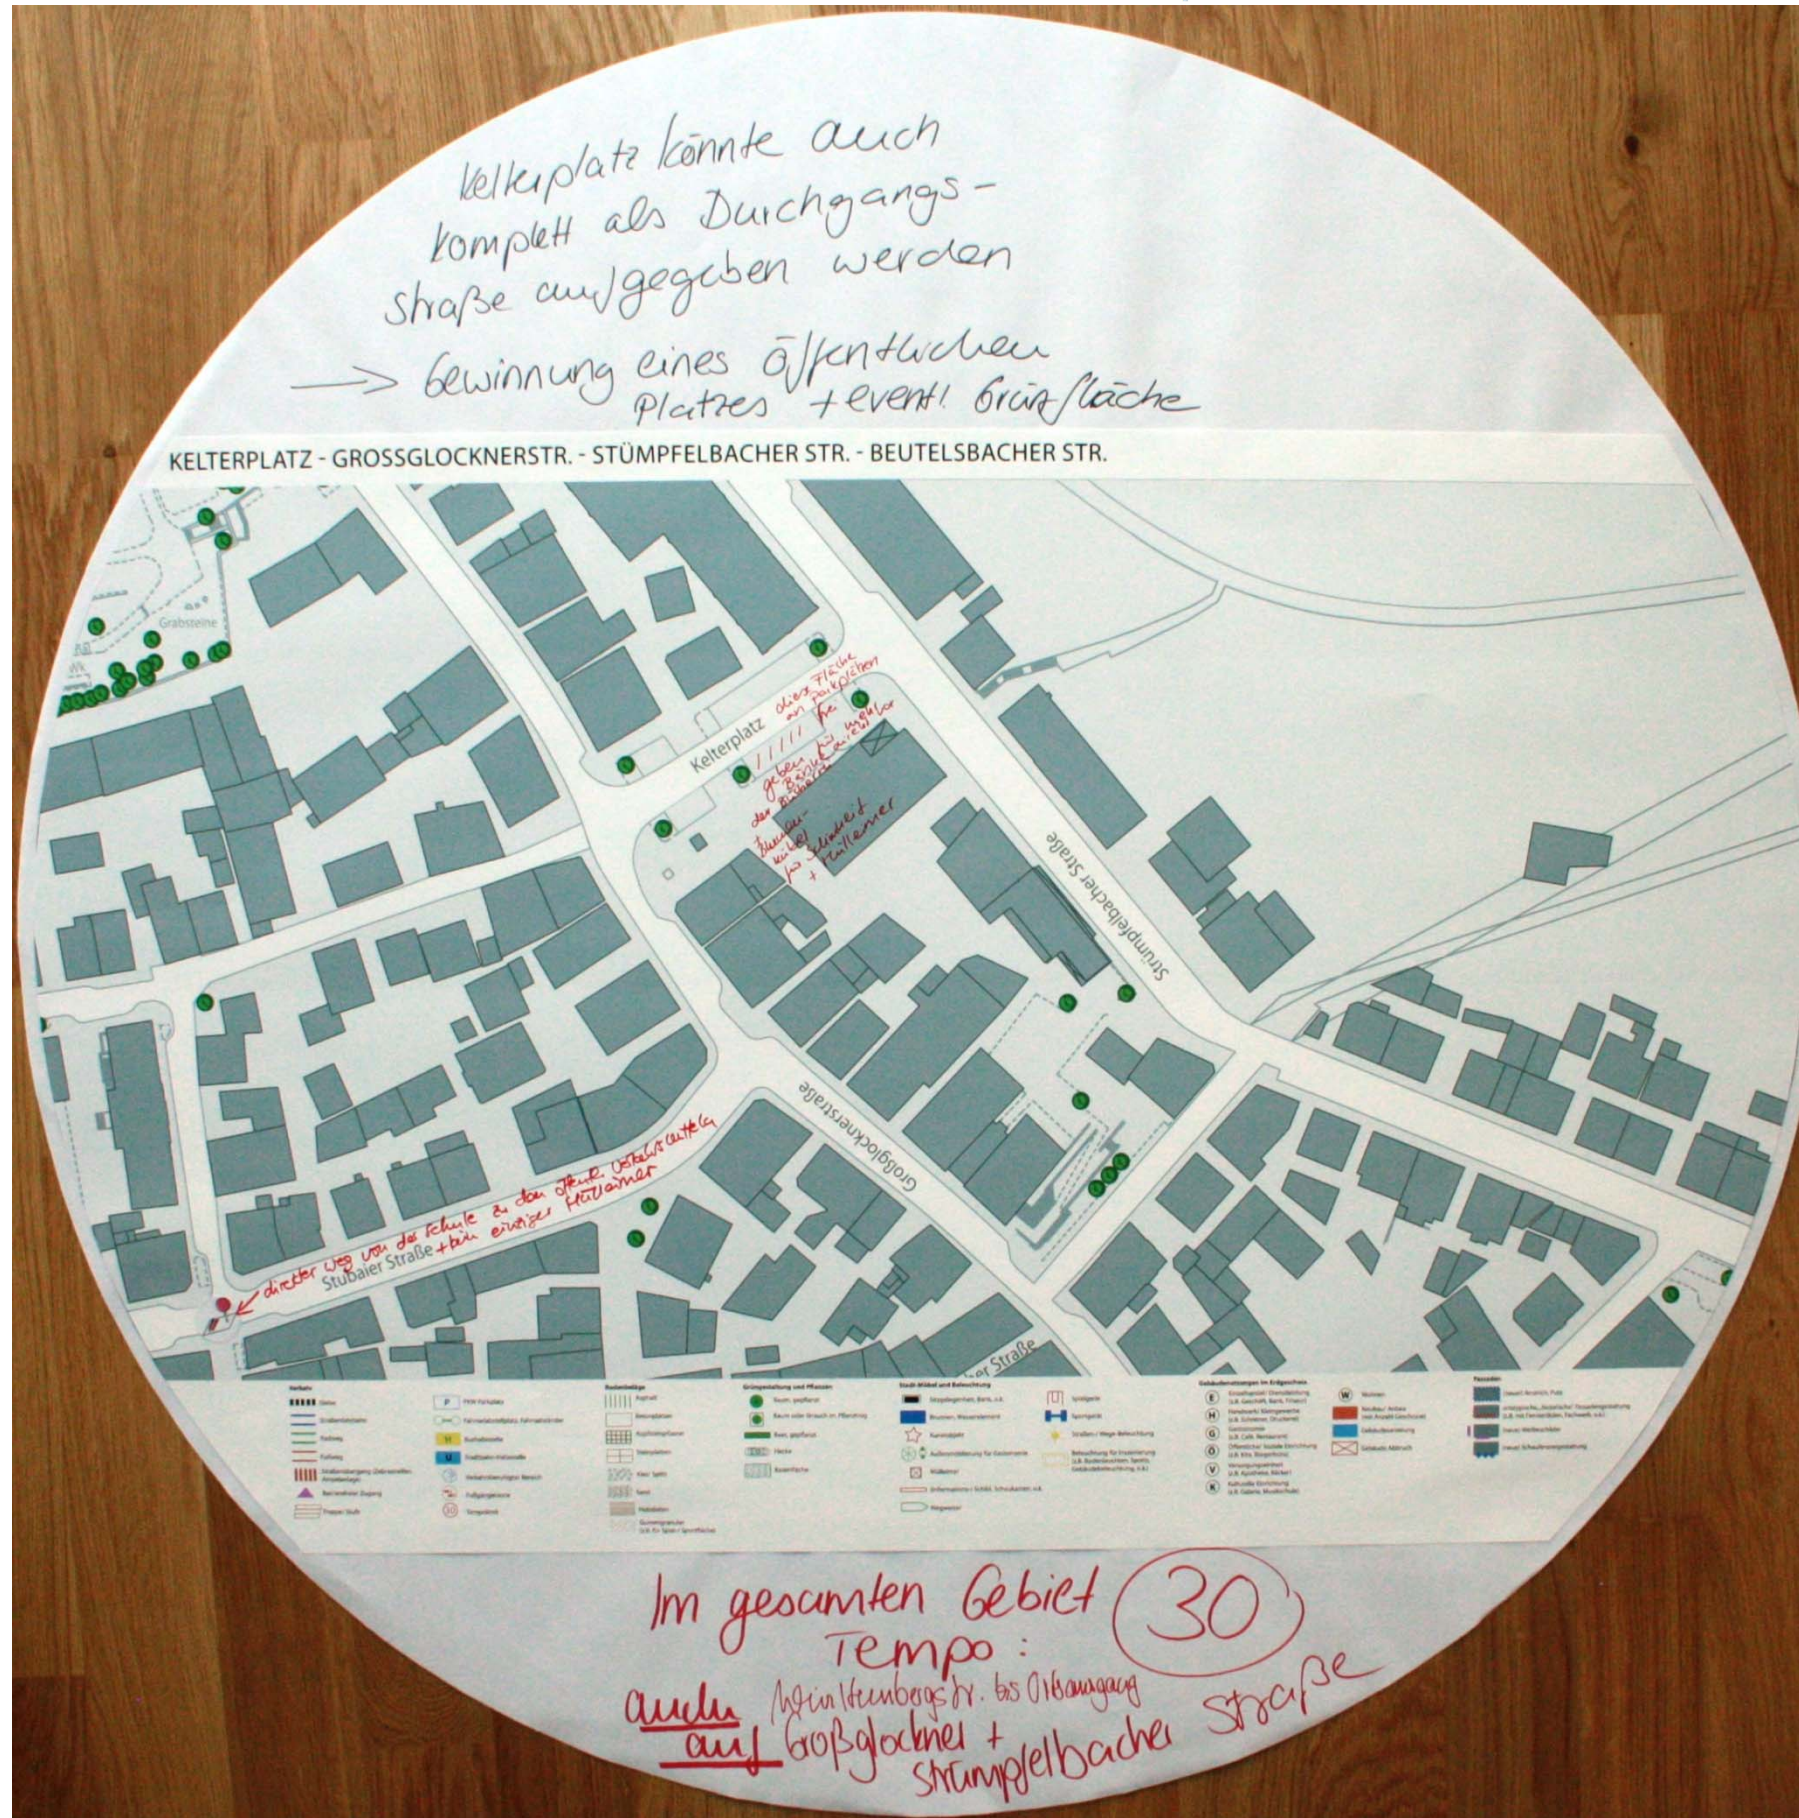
Kelterplatz könnte auch komplett als Durchgangsstraße aufgegeben werden

→ Gewinnung eines öffentlichen Platzes + eventl. Grünfläche

KELTERPLATZ - GROSSGLOCKNERSTR. - STÜMPFELBACHER STR. - BEUTELSBACHER STR.

Grabsteine

Kelterplatz

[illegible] Fläche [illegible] geben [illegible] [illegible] Fußgänger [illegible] für Schubkarr + Rollatoren

Stümpfelbacher Straße

Großglocknerstraße

direkter Weg von der Schule zu den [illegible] Stubaier Straße + kein einziger Rollatoren

Stubaier Straße

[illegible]er Straße

Im gesamten Gebiet Tempo: 30

auch auf Württembergstr. bis Ortsausgang Großglockner + Stümpfelbacher Straße